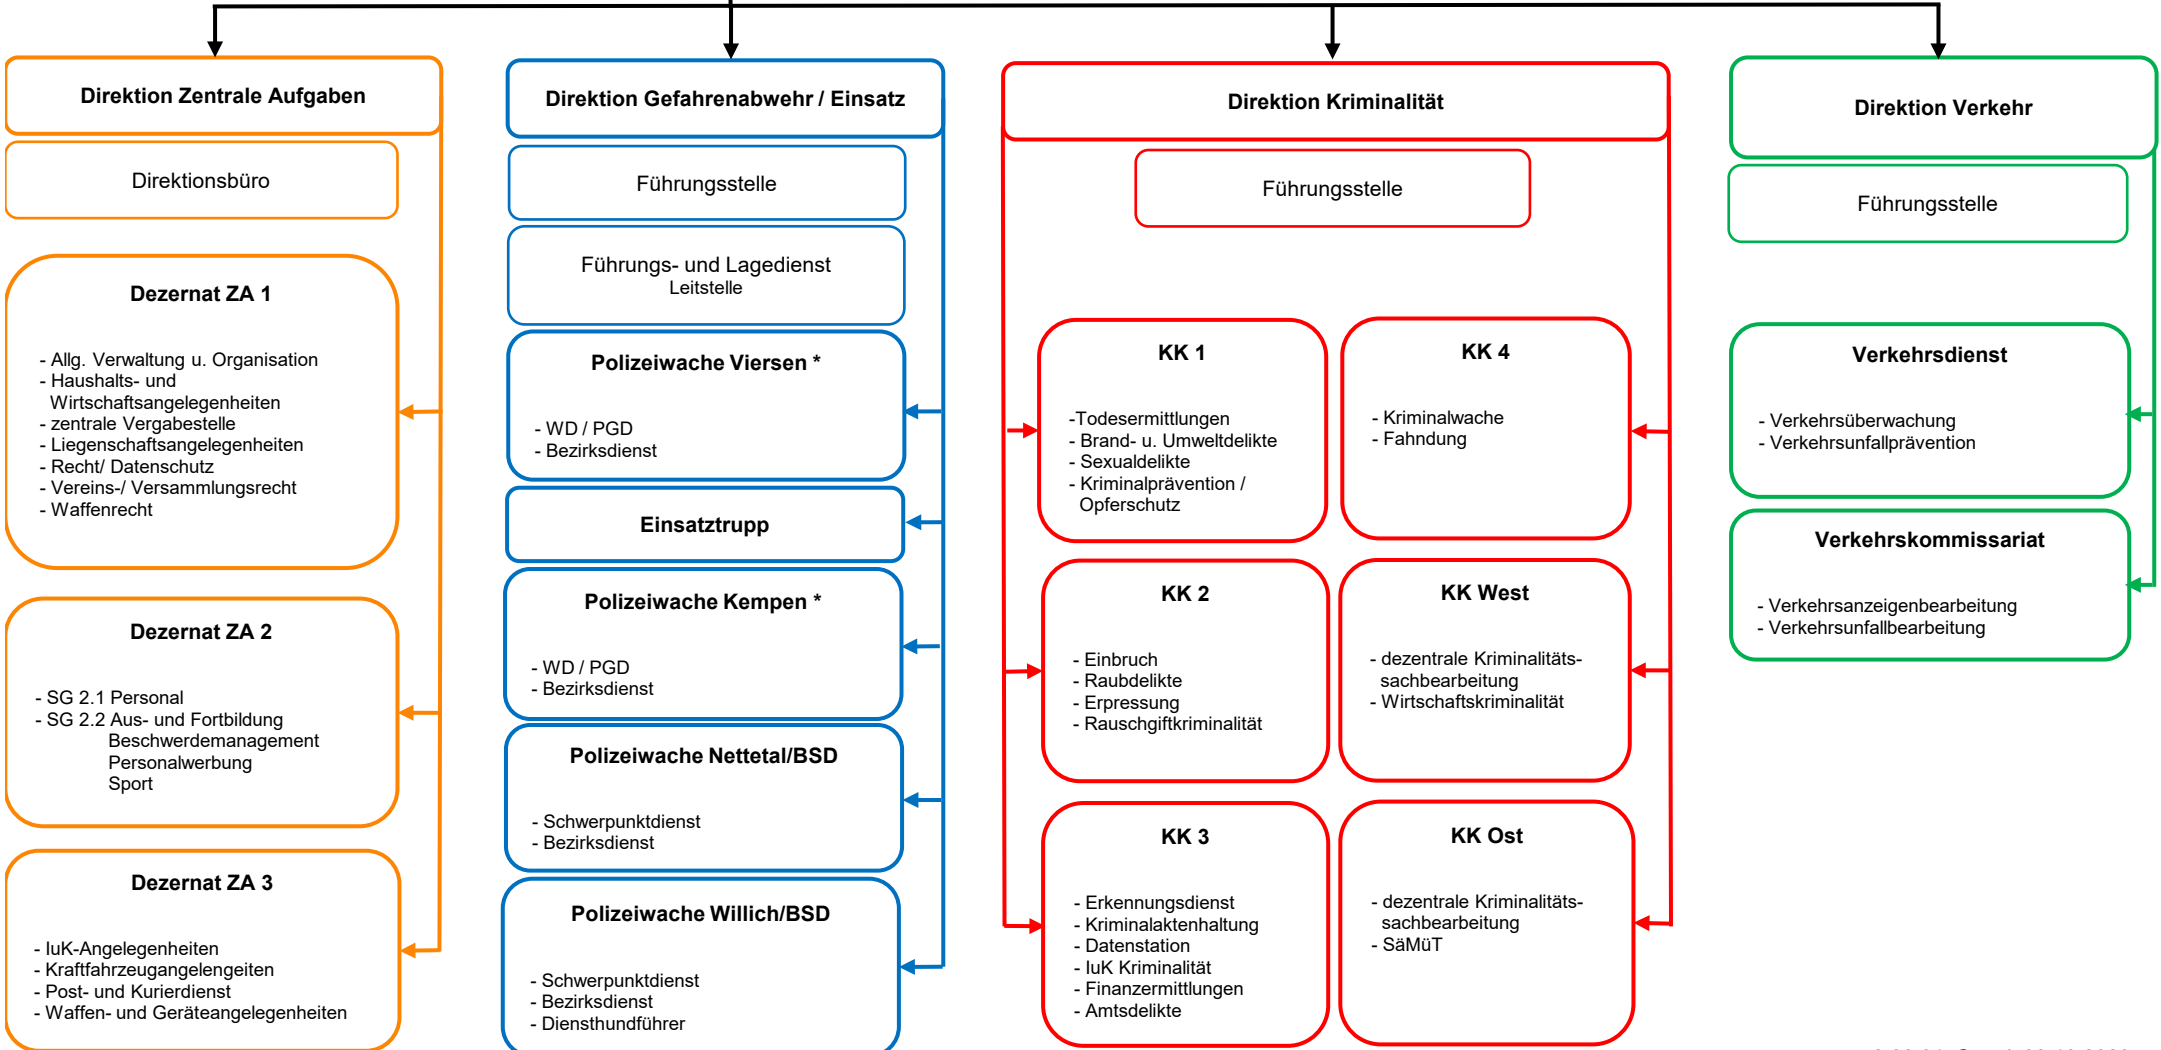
Direktion Zentrale Aufgaben

Direktionsbüro

Dezernat ZA 1

- Allg. Verwaltung u. Organisation
- Haushalts- und Wirtschaftsangelegenheiten
- zentrale Vergabestelle
- Liegenschaftsangelegenheiten
- Recht/ Datenschutz
- Vereins-/ Versammlungsrecht
- Waffenrecht

Dezernat ZA 2

- SG 2.1 Personal
- SG 2.2 Aus- und Fortbildung
Beschwerdemanagement
Personalwerbung
Sport

Dezernat ZA 3

- IuK-Angelegenheiten
- Kraftfahrzeugangelengeiten
- Post- und Kurierdienst
- Waffen- und Geräteangelegenheiten

Direktion Gefahrenabwehr / Einsatz

Führungsstelle

Führungs- und Lagedienst
Leitstelle

Polizeiwache Viersen *

- WD / PGD
- Bezirksdienst

Einsatztrupp

Polizeiwache Kempen *

- WD / PGD
- Bezirksdienst

Polizeiwache Nettetal/BSD

- Schwerpunktdienst
- Bezirksdienst

Polizeiwache Willich/BSD

- Schwerpunktdienst
- Bezirksdienst
- Diensthundführer

Direktion Kriminalität

Führungsstelle

KK 1

-Todesermittlungen
- Brand- u. Umweltdelikte
- Sexualdelikte
- Kriminalprävention / Opferschutz

KK 4

- Kriminalwache
- Fahndung

KK 2

- Einbruch
- Raubdelikte
- Erpressung
- Rauschgiftkriminalität

KK West

- dezentrale Kriminalitäts-sachbearbeitung
- Wirtschaftskriminalität

KK 3

- Erkennungsdienst
- Kriminalaktenhaltung
- Datenstation
- IuK Kriminalität
- Finanzermittlungen
- Amtsdelikte

KK Ost

- dezentrale Kriminalitäts-sachbearbeitung
- SäMüT

Direktion Verkehr

Führungsstelle

Verkehrsdienst

- Verkehrsüberwachung
- Verkehrsunfallprävention

Verkehrskommissariat

- Verkehrsanzeigenbearbeitung
- Verkehrsunfallbearbeitung